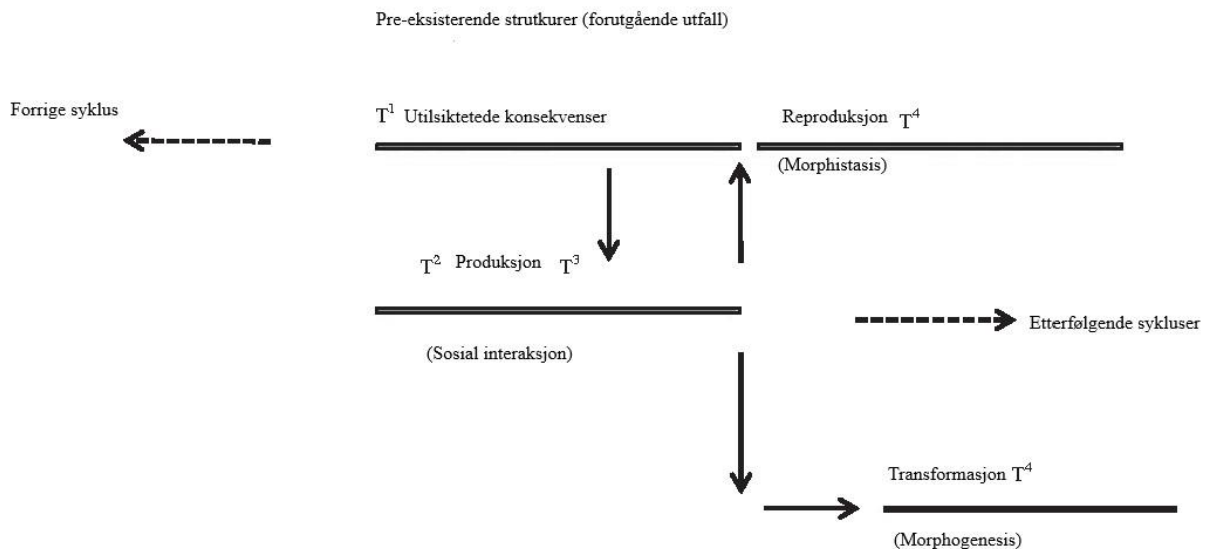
Pre-eksisterende strutkurer (forutgående utfall)

Forrige syklus

$T^1$ Utilsiktetede konsekvenser

Reproduksjon $T^4$

(Morphistasis)

$T^2$ Produksjon $T^3$

Etterfølgende sykluser

(Sosial interaksjon)

Transformasjon $T^4$

(Morphogenesis)